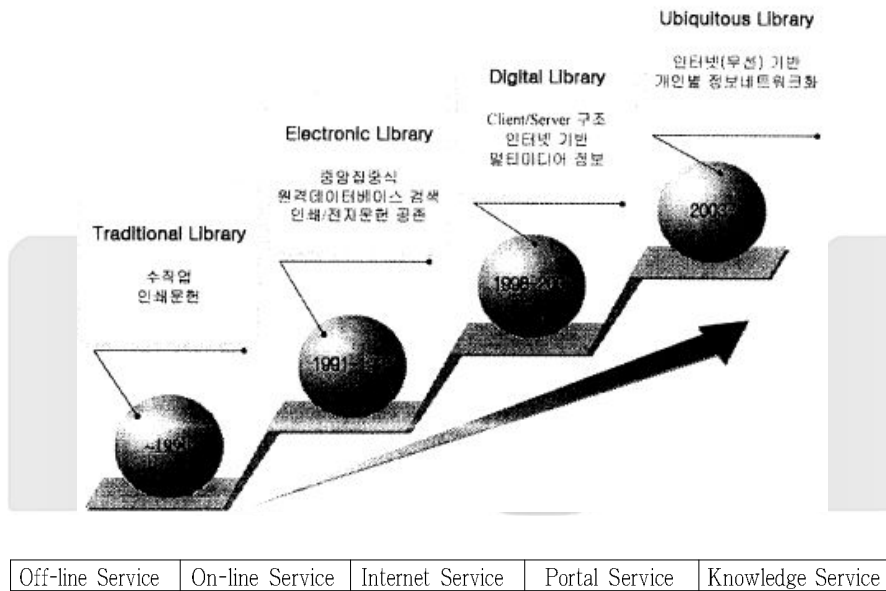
Ubiquitous Library

인터넷(무선) 기반
개인별 정보네트워크화

Digital Library

Client/Server 구조
인터넷 기반
멀티미디어 정보

Electronic Library

중앙집중식
원격데이터베이스 검색
인쇄/전자문헌 공존

Traditional Library

수작업
인쇄문헌

~1990

1991~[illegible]

1996~200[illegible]

2003~

| Off-line Service | On-line Service | Internet Service | Portal Service | Knowledge Service |
|---|---|---|---|---|